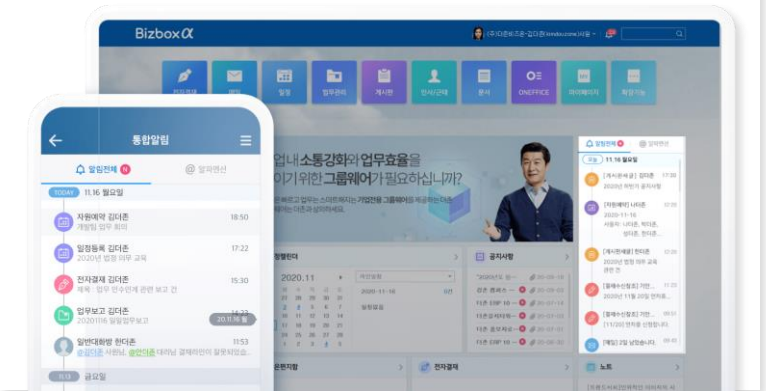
Bizbox α

통합알림

알림전체 N

@ 멘션

TODAY 11.16 월요일

자원예약 김더존
개발팀 업무 회의
18:50

일정등록 김더존
2020년 법정 의무 교육
17:22

전자결재 김더존
제목 : 업무 인수인계 관련 보고 건
15:30

업무보고 김더존
2020이노 월말 업무보고
14:22

20.11.16 월

일반대화방 한더존
@김더존 사원님, @연민훈 대리님 결재라인이 잘못되었습...
11:53

금요일

일정

업무관리

게시판

인사/근태

문서

ONEFFICE

마이페이지

확장기능

업내 소통강화와 업무효율을
이기위한 그룹웨어가 필요하십니까?

2020.11

2020-11-16

공지사항

알림전체

11.16 월요일

[게시판새글] 김더존
2020년 하반기 공지사항
17:20

[자원예약] 나더존
2020-11-16

[전자결재] 한더존

노트

전자결재